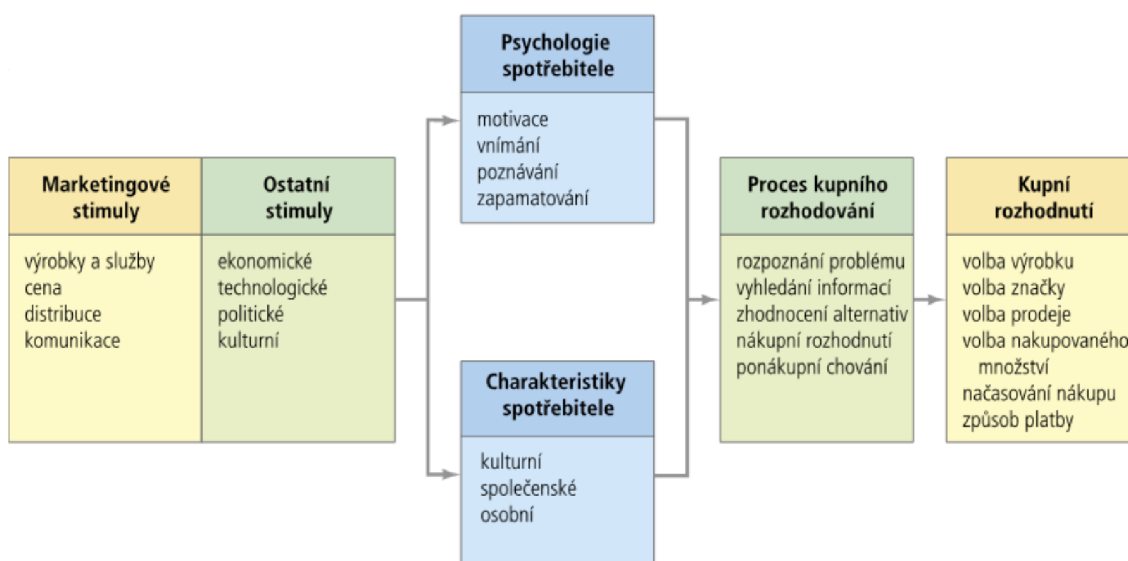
Marketingové stimuly

výrobky a služby
cena
distribuce
komunikace

Ostatní stimuly

ekonomické
technologické
politické
kulturní

Psychologie spotřebitele

motivace
vnímání
poznávání
zapamatování

Charakteristiky spotřebitele

kulturní
společenské
osobní

Proces kupního rozhodování

rozpoznání problému
vyhledání informací
zhodnocení alternativ
nákupní rozhodnutí
ponákupní chování

Kupní rozhodnutí

volba výrobku
volba značky
volba prodeje
volba nakupovaného množství
načasování nákupu
způsob platby